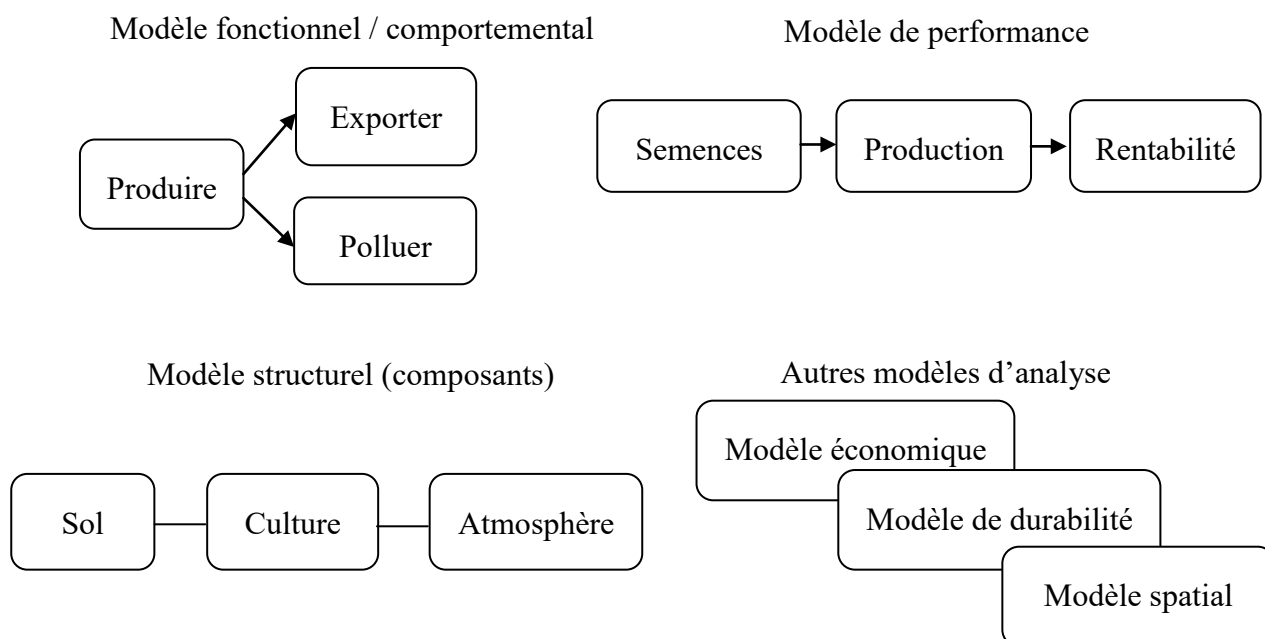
Modèle fonctionnel / comportemental

Produire

Exporter

Polluer

Modèle de performance

Semences

Production

Rentabilité

Modèle structurel (composants)

Sol

Culture

Atmosphère

Autres modèles d'analyse

Modèle économique

Modèle de durabilité

Modèle spatial